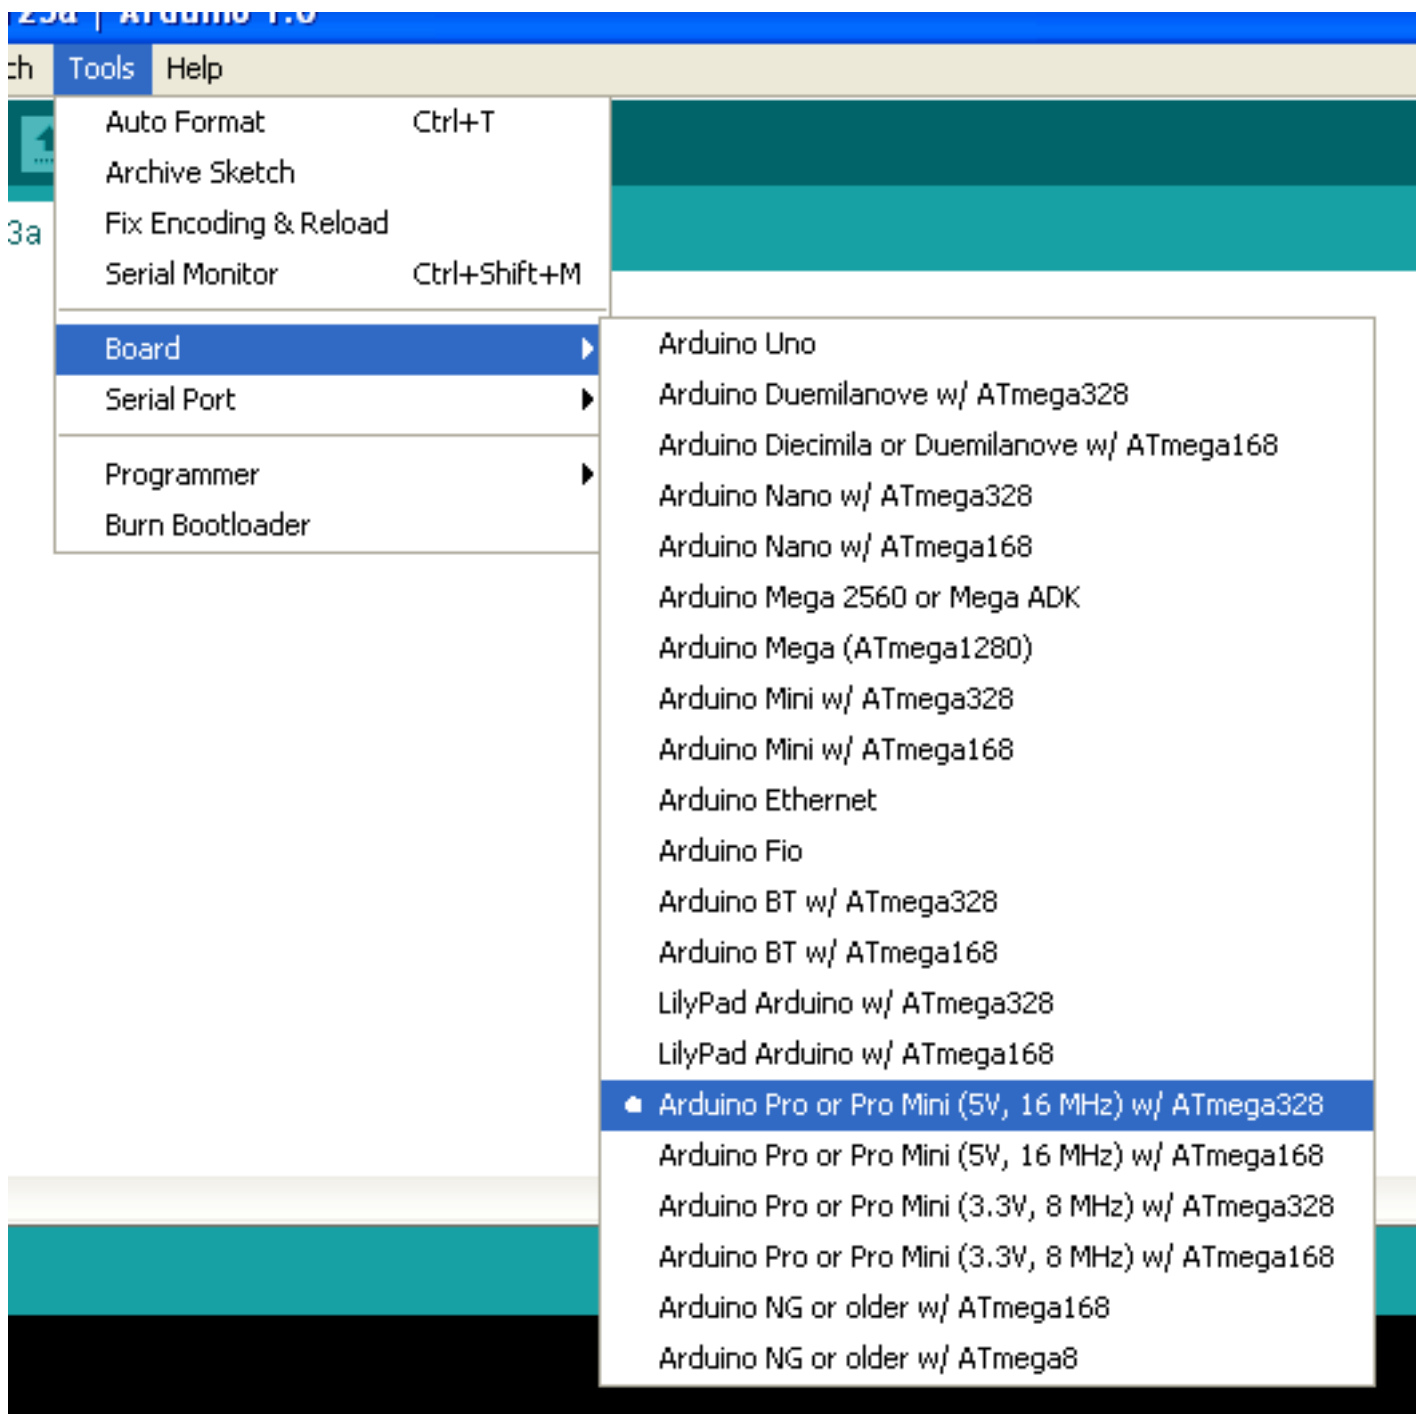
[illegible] | Arduino 1.0

ch Tools Help

3a

Auto Format Ctrl+T
Archive Sketch
Fix Encoding & Reload
Serial Monitor Ctrl+Shift+M

Board
Serial Port

Programmer
Burn Bootloader

Arduino Uno
Arduino Duemilanove w/ ATmega328
Arduino Diecimila or Duemilanove w/ ATmega168
Arduino Nano w/ ATmega328
Arduino Nano w/ ATmega168
Arduino Mega 2560 or Mega ADK
Arduino Mega (ATmega1280)
Arduino Mini w/ ATmega328
Arduino Mini w/ ATmega168
Arduino Ethernet
Arduino Fio
Arduino BT w/ ATmega328
Arduino BT w/ ATmega168
LilyPad Arduino w/ ATmega328
LilyPad Arduino w/ ATmega168
Arduino Pro or Pro Mini (5V, 16 MHz) w/ ATmega328
Arduino Pro or Pro Mini (5V, 16 MHz) w/ ATmega168
Arduino Pro or Pro Mini (3.3V, 8 MHz) w/ ATmega328
Arduino Pro or Pro Mini (3.3V, 8 MHz) w/ ATmega168
Arduino NG or older w/ ATmega168
Arduino NG or older w/ ATmega8